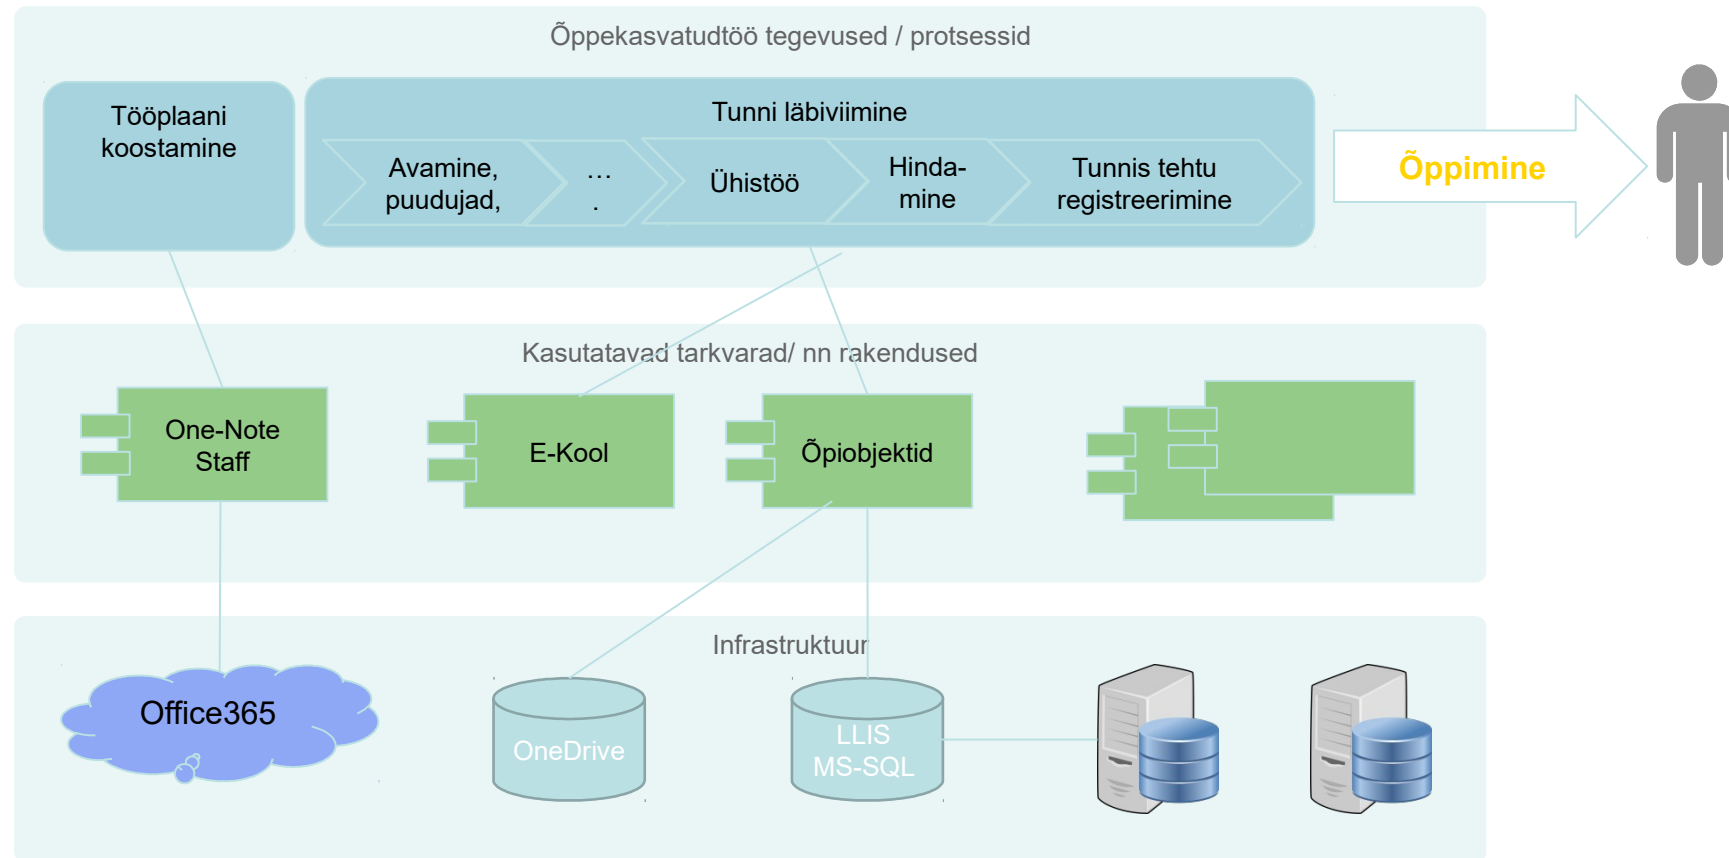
Õppekasvatudtöö tegevused / protsessid

Tööplaani koostamine

Tunni läbiviimine

Avamine, puudujad,

…
.

Ühistöö

Hindamine

Tunnis tehtu registreerimine

Õppimine

Kasutatavad tarkvarad/ nn rakendused

One-Note Staff

E-Kool

Õpiobjektid

Infrastruktuur

Office365

OneDrive

LLIS MS-SQL